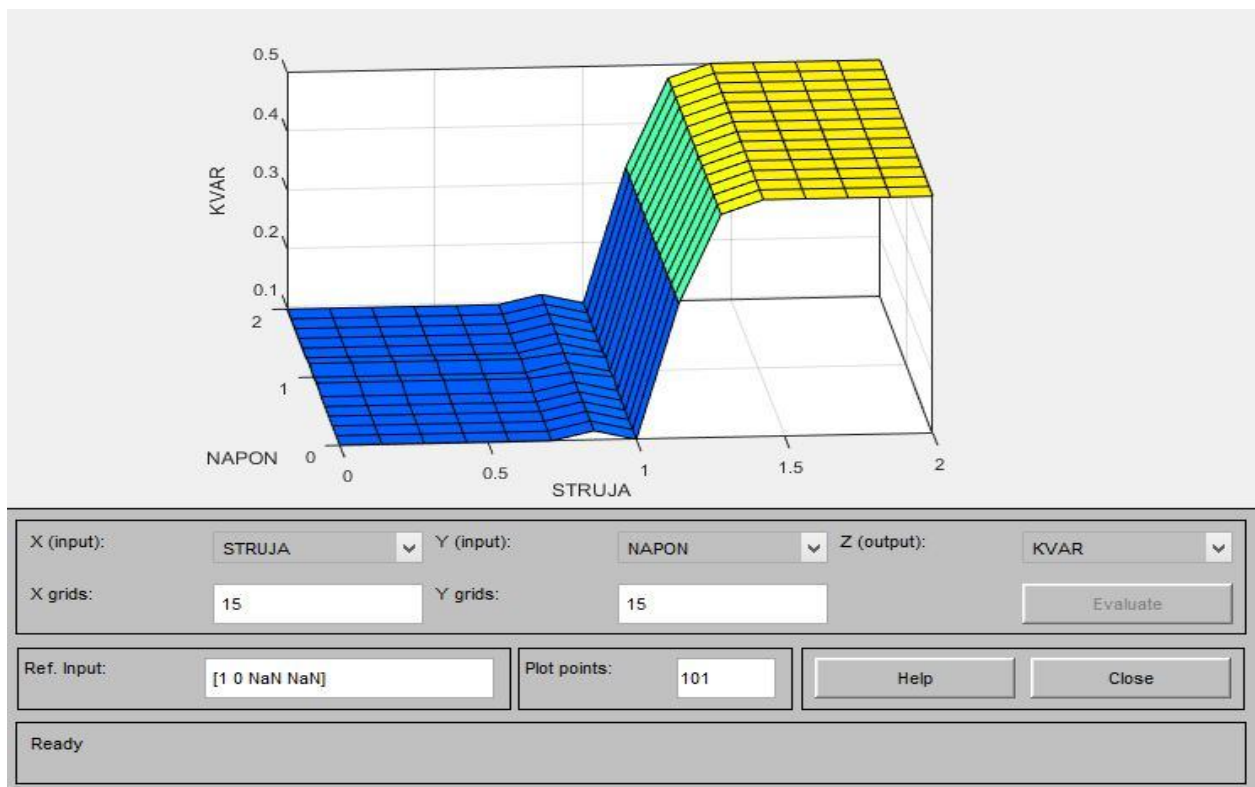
0.5
0.4
0.3
0.2
0.1
KVAR
2
1
NAPON 0
0
0.5
1
1.5
2
STRUJA

X (input): STRUJA
Y (input): NAPON
Z (output): KVAR
X grids: 15
Y grids: 15
Evaluate
Ref. Input: [1 0 NaN NaN]
Plot points: 101
Help
Close
Ready